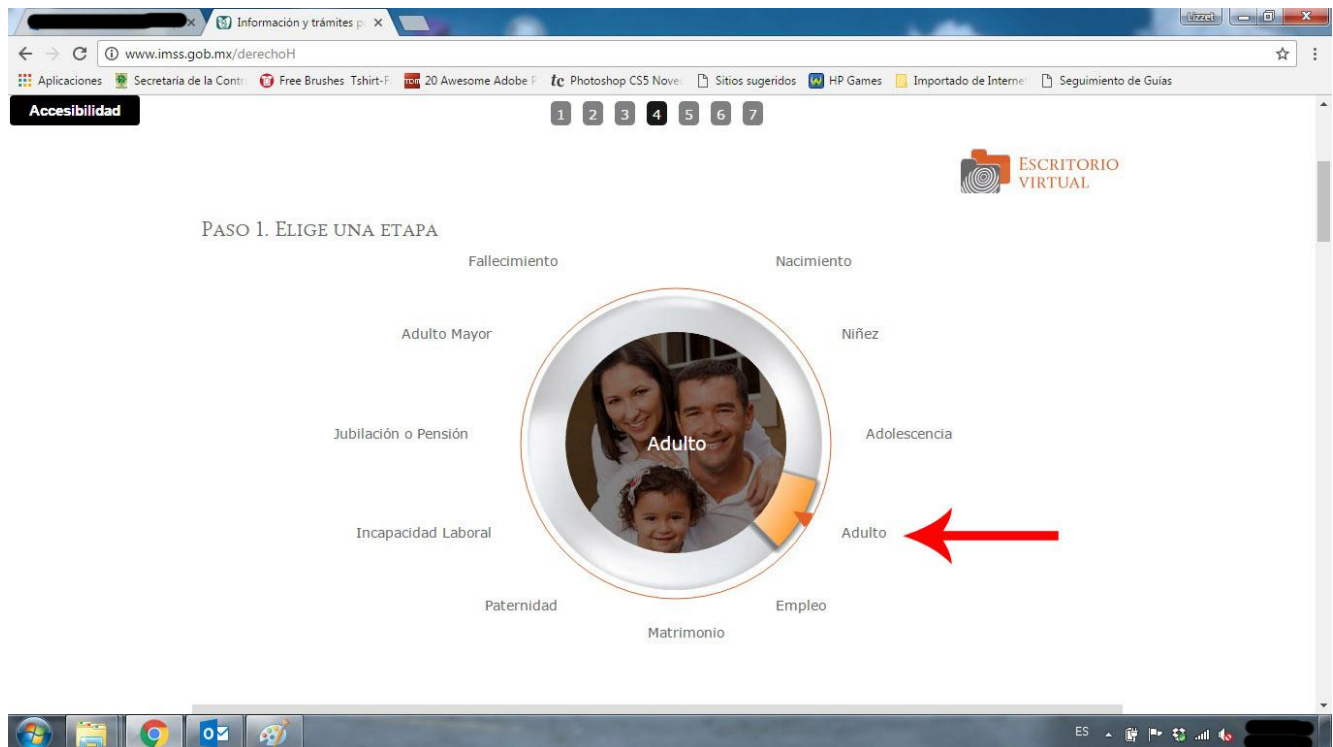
Información y trámites p ×

Lizzet

www.imss.gob.mx/derechoH

Aplicaciones Secretaria de la Contr Free Brushes Tshirt-F 20 Awesome Adobe P Photoshop CS5 Nove Sitios sugeridos HP Games Importado de Interne Seguimiento de Guías

Accesibilidad

1 2 3 4 5 6 7

ESCRITORIO VIRTUAL

PASO 1. ELIGE UNA ETAPA

Fallecimiento

Nacimiento

Adulto Mayor

Niñez

Jubilación o Pensión

Adulto

Adolescencia

Incapacidad Laboral

Adulto

Paternidad

Empleo

Matrimonio

ES